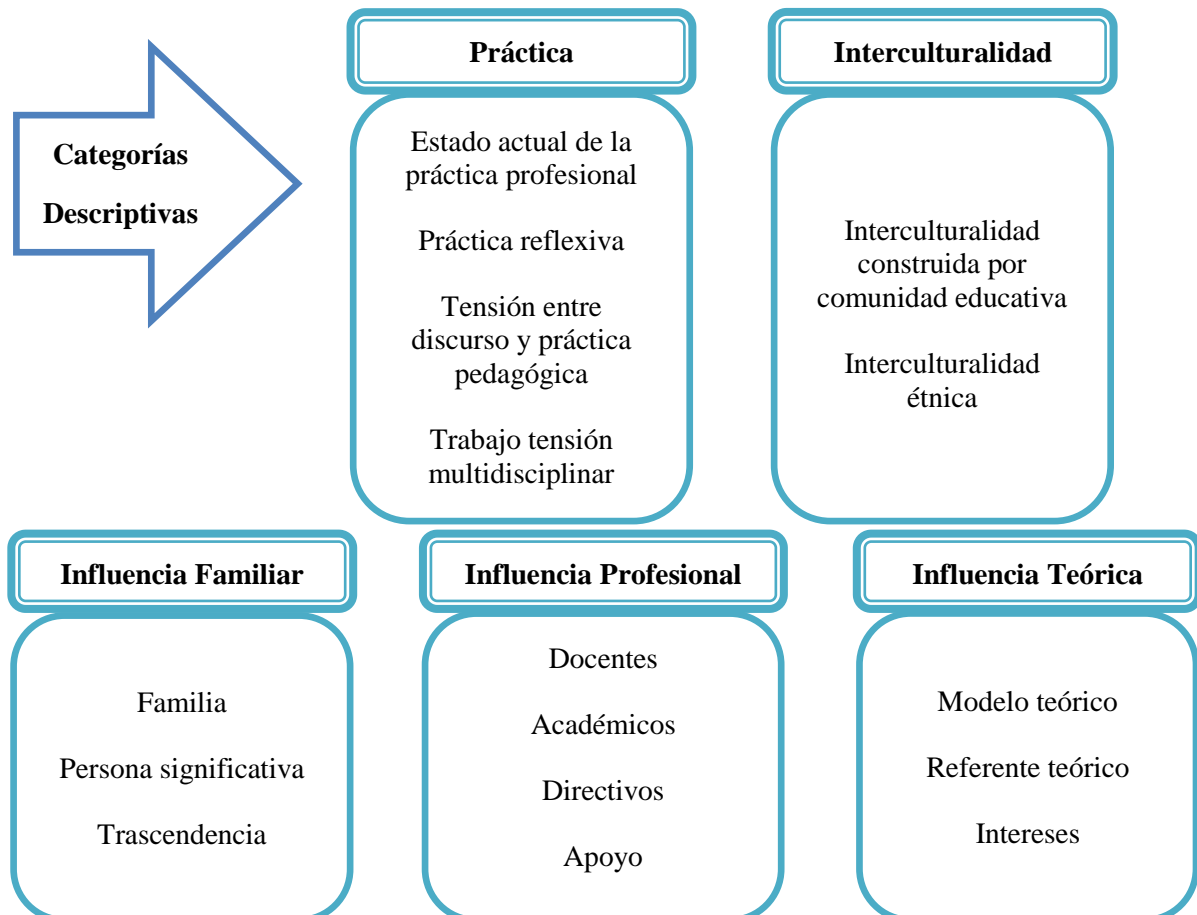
Categorías Descriptivas

Práctica

Estado actual de la práctica profesional

Práctica reflexiva

Tensión entre discurso y práctica pedagógica

Trabajo tensión multidisciplinar

Interculturalidad

Interculturalidad construida por comunidad educativa

Interculturalidad étnica

Influencia Familiar

Familia

Persona significativa

Trascendencia

Influencia Profesional

Docentes

Académicos

Directivos

Apoyo

Influencia Teórica

Modelo teórico

Referente teórico

Intereses